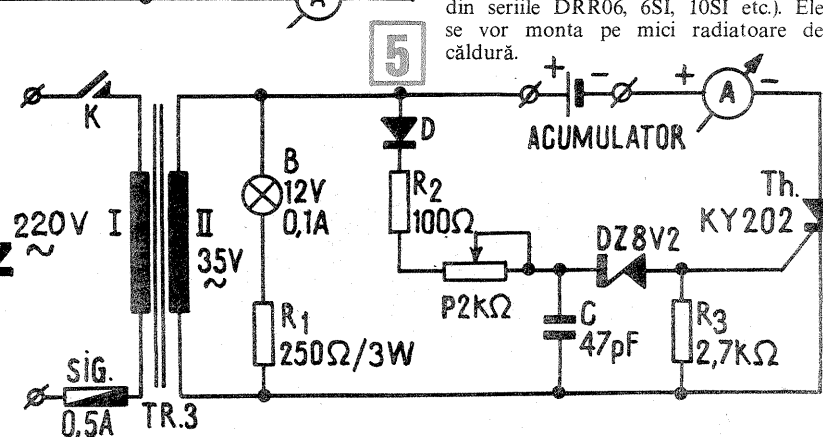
din seriile DRR06, 6SI, 10SI etc.). Ele se vor monta pe mici radiatoare de căldură.

A

5

K

220V I
~

II
35V
~

B
12V
0,1A

R1
250Ω/3W

D

R2
100Ω

P2KΩ

C
47pF

DZ8V2

R3
2,7KΩ

+ −
ACUMULATOR

+ A −

Th.
KY202

SIG.
0.5A

TR.3